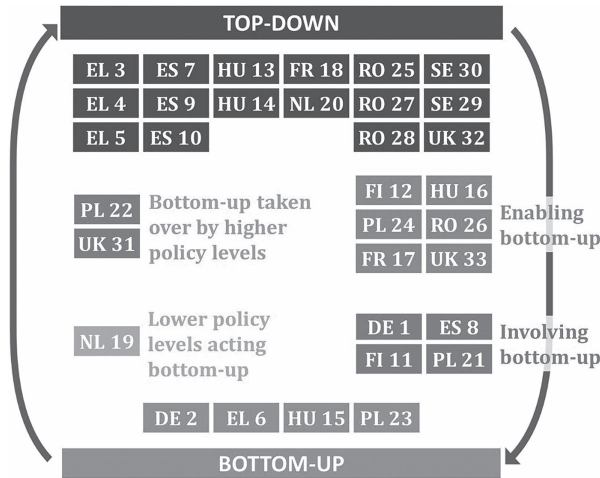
TOP-DOWN

EL 3
ES 7
HU 13
FR 18
RO 25
SE 30
EL 4
ES 9
HU 14
NL 20
RO 27
SE 29
EL 5
ES 10
RO 28
UK 32

PL 22
UK 31
Bottom-up taken over by higher policy levels

FI 12
HU 16
PL 24
RO 26
FR 17
UK 33
Enabling bottom-up

NL 19
Lower policy levels acting bottom-up

DE 1
ES 8
FI 11
PL 21
Involving bottom-up

DE 2
EL 6
HU 15
PL 23

BOTTOM-UP